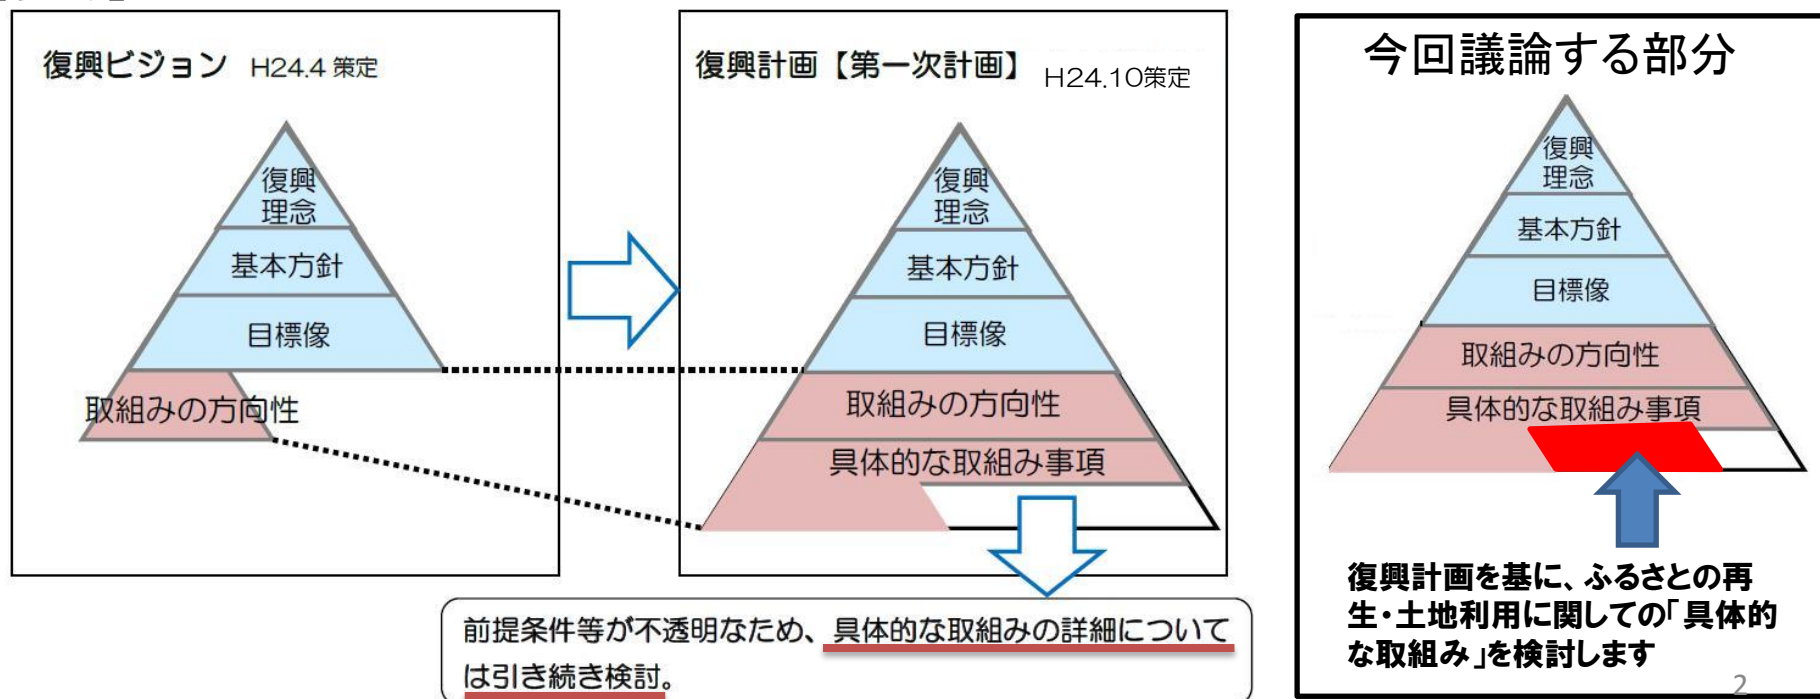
復興ビジョン H24.4 策定

復興理念

基本方針

目標像

取組みの方向性

復興計画【第一次計画】 H24.10策定

復興理念

基本方針

目標像

取組みの方向性

具体的な取組み事項

前提条件等が不透明なため、具体的な取組みの詳細については引き続き検討。

今回議論する部分

復興理念

基本方針

目標像

取組みの方向性

具体的な取組み事項

復興計画を基に、ふるさとの再生・土地利用に関しての「具体的な取組み」を検討します

2